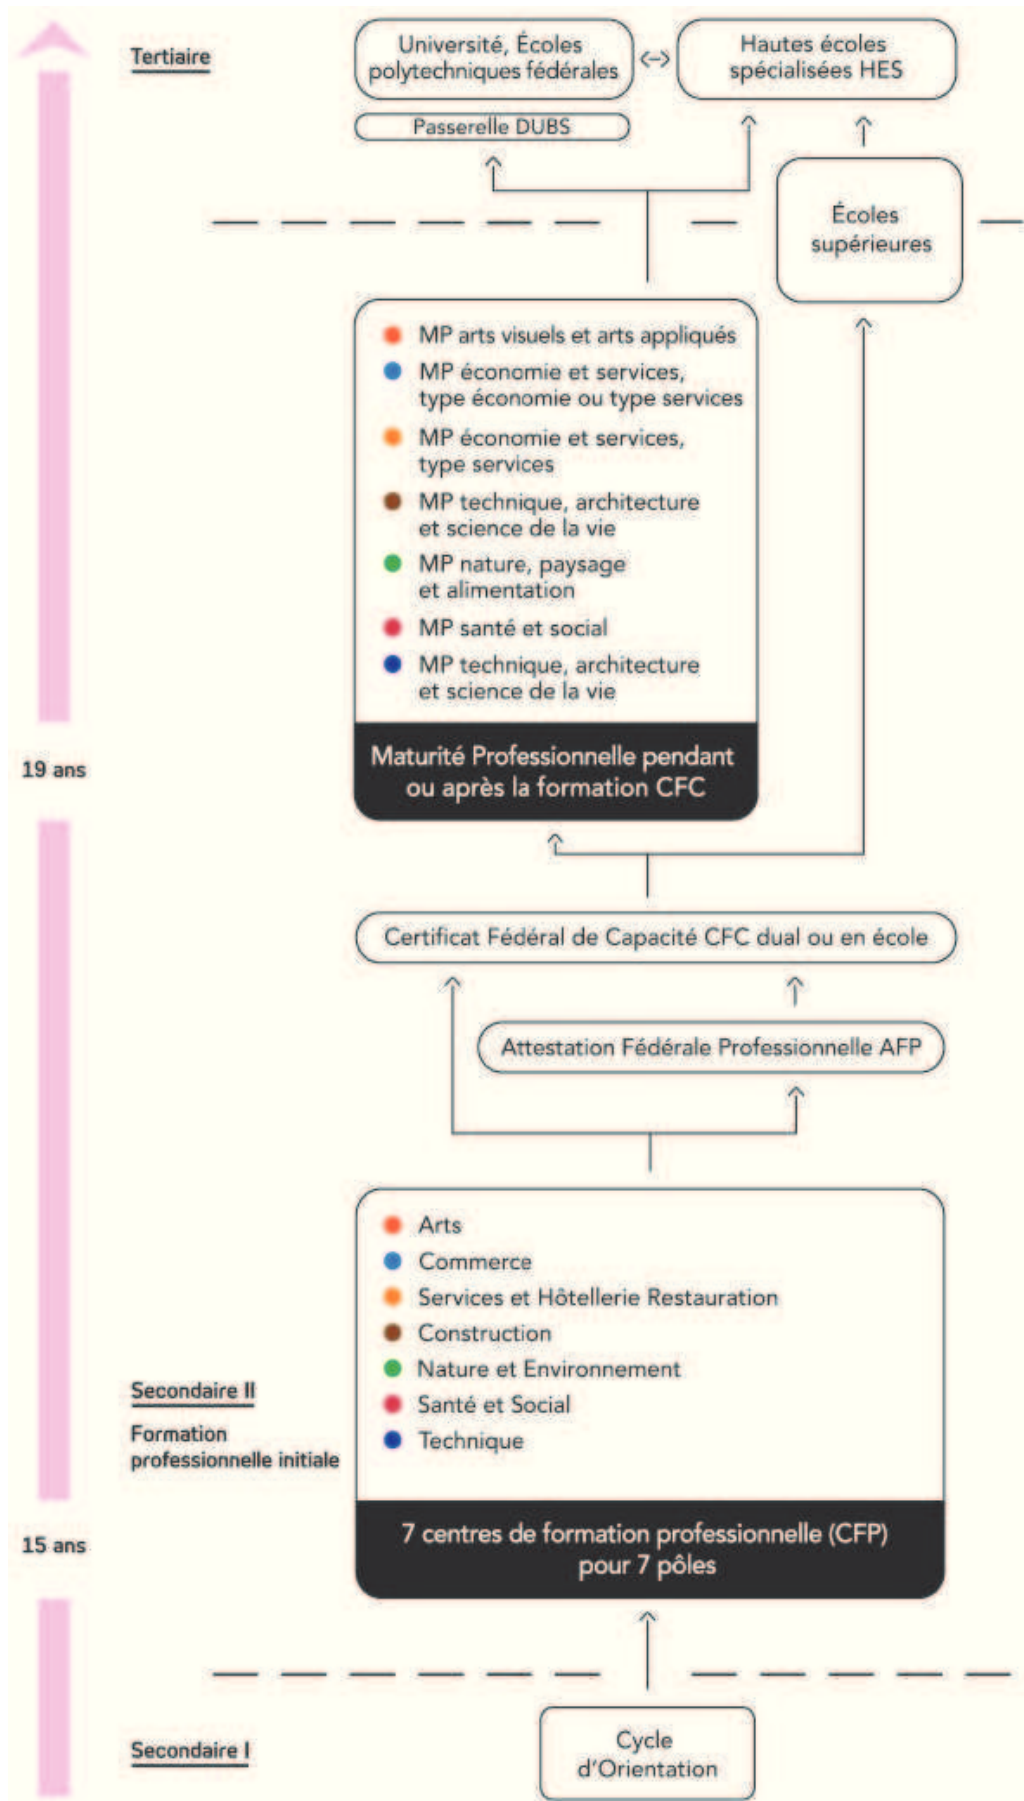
Tertiaire

Université, Écoles polytechniques fédérales

<->

Hautes écoles spécialisées HES

Passerelle DUBS

Écoles supérieures

MP arts visuels et arts appliqués
MP économie et services, type économie ou type services
MP économie et services, type services
MP technique, architecture et science de la vie
MP nature, paysage et alimentation
MP santé et social
MP technique, architecture et science de la vie

Maturité Professionnelle pendant ou après la formation CFC

19 ans

Certificat Fédéral de Capacité CFC dual ou en école

Attestation Fédérale Professionnelle AFP

Arts
Commerce
Services et Hôtellerie Restauration
Construction
Nature et Environnement
Santé et Social
Technique

Secondaire II

Formation professionnelle initiale

7 centres de formation professionnelle (CFP) pour 7 pôles

15 ans

Secondaire I

Cycle d'Orientation